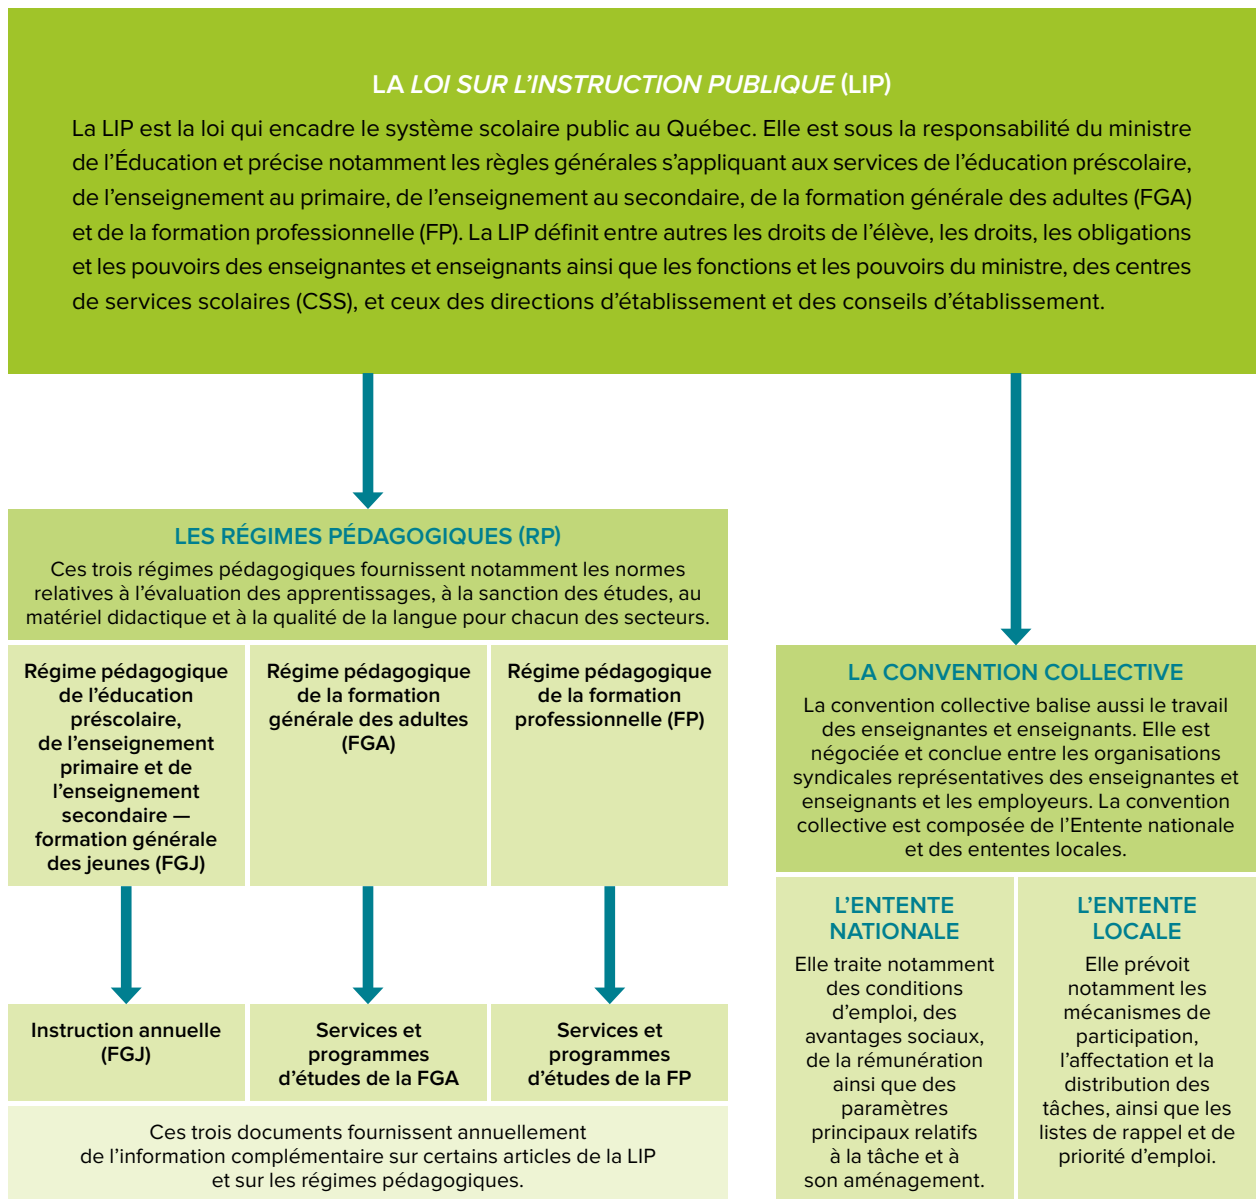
LA *LOI SUR L'INSTRUCTION PUBLIQUE* (LIP)

La LIP est la loi qui encadre le système scolaire public au Québec. Elle est sous la responsabilité du ministre de l'Éducation et précise notamment les règles générales s'appliquant aux services de l'éducation préscolaire, de l'enseignement au primaire, de l'enseignement au secondaire, de la formation générale des adultes (FGA) et de la formation professionnelle (FP). La LIP définit entre autres les droits de l'élève, les droits, les obligations et les pouvoirs des enseignantes et enseignants ainsi que les fonctions et les pouvoirs du ministre, des centres de services scolaires (CSS), et ceux des directions d'établissement et des conseils d'établissement.

LES RÉGIMES PÉDAGOGIQUES (RP)

Ces trois régimes pédagogiques fournissent notamment les normes relatives à l'évaluation des apprentissages, à la sanction des études, au matériel didactique et à la qualité de la langue pour chacun des secteurs.

Régime pédagogique de l'éducation préscolaire, de l'enseignement primaire et de l'enseignement secondaire — formation générale des jeunes (FGJ)

Régime pédagogique de la formation générale des adultes (FGA)

Régime pédagogique de la formation professionnelle (FP)

Instruction annuelle (FGJ)

Services et programmes d'études de la FGA

Services et programmes d'études de la FP

Ces trois documents fournissent annuellement de l'information complémentaire sur certains articles de la LIP et sur les régimes pédagogiques.

LA CONVENTION COLLECTIVE

La convention collective balise aussi le travail des enseignantes et enseignants. Elle est négociée et conclue entre les organisations syndicales représentatives des enseignantes et enseignants et les employeurs. La convention collective est composée de l'Entente nationale et des ententes locales.

L'ENTENTE NATIONALE

Elle traite notamment des conditions d'emploi, des avantages sociaux, de la rémunération ainsi que des paramètres principaux relatifs à la tâche et à son aménagement.

L'ENTENTE LOCALE

Elle prévoit notamment les mécanismes de participation, l'affectation et la distribution des tâches, ainsi que les listes de rappel et de priorité d'emploi.